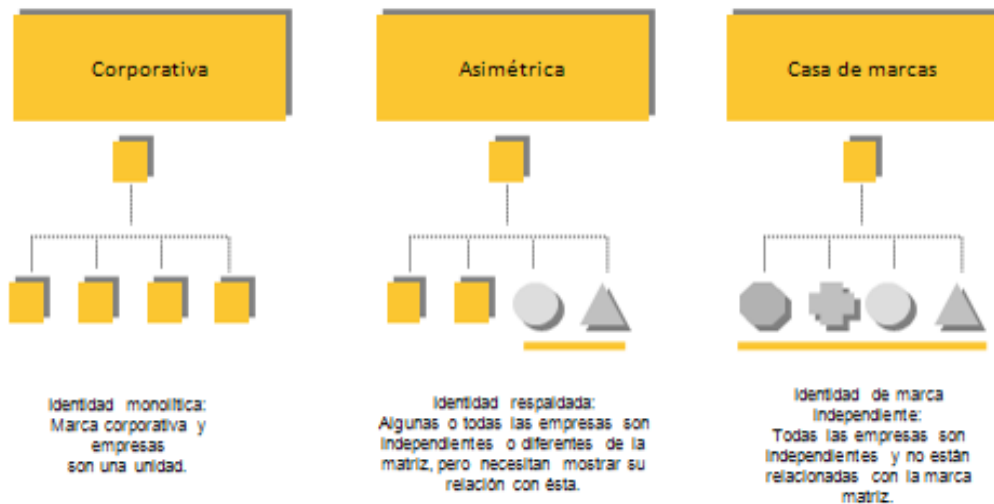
Corporativa

Asimétrica

Casa de marcas

Identidad monolítica: Marca corporativa y empresas son una unidad.

Identidad respaldada: Algunas o todas las empresas son independientes o diferentes de la matriz, pero necesitan mostrar su relación con ésta.

Identidad de marca independiente: Todas las empresas son independientes y no están relacionadas con la marca matriz.